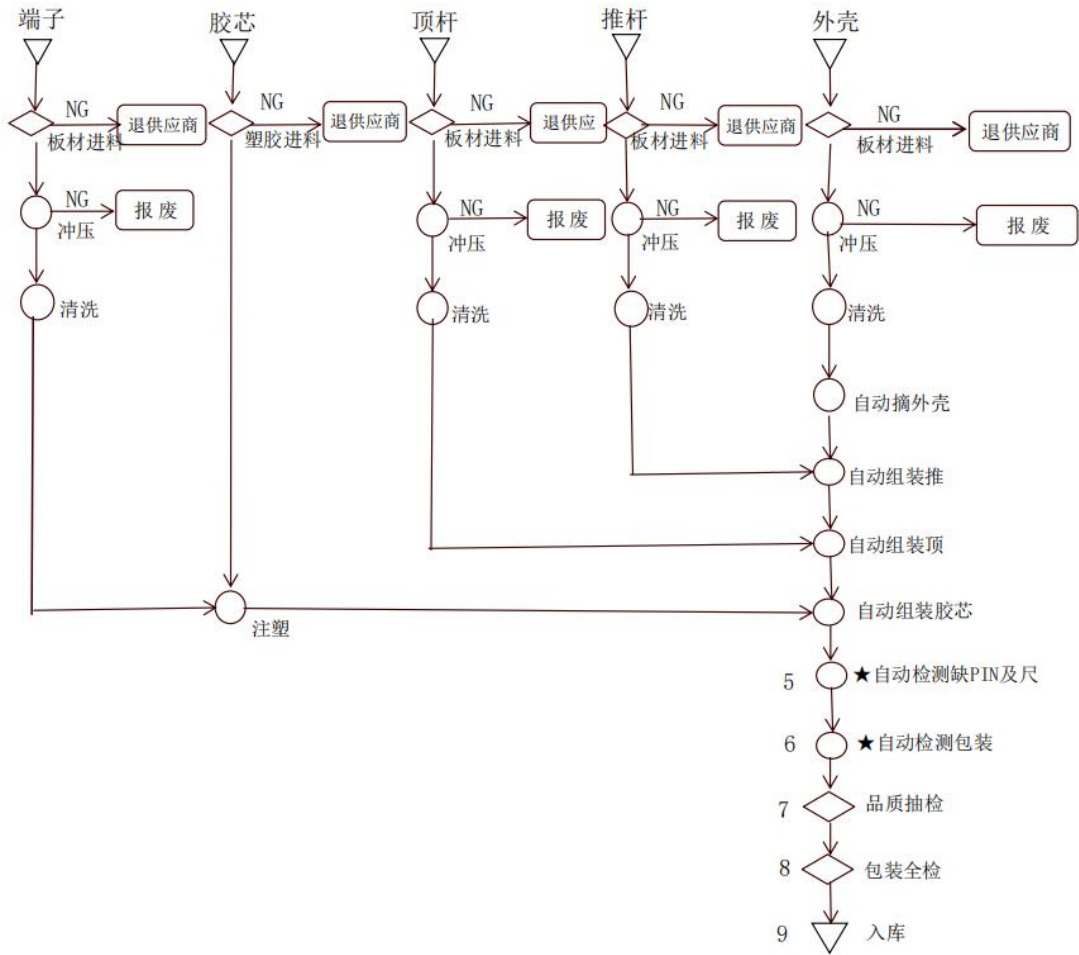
端子

胶芯

顶杆

推杆

外壳

NG
板材进料
退供应商

NG
塑胶进料
退供应商

NG
板材进料
退供应

NG
板材进料
退供应商

NG
板材进料
退供应商

NG
冲压
报废

清洗

NG
冲压
报废

清洗

NG
冲压
报废

清洗

NG
冲压
报废

清洗

自动摘外壳

自动组装推

自动组装顶

注塑

自动组装胶芯

5 ★自动检测缺PIN及尺

6 ★自动检测包装

7 品质抽检

8 包装全检

9 入库